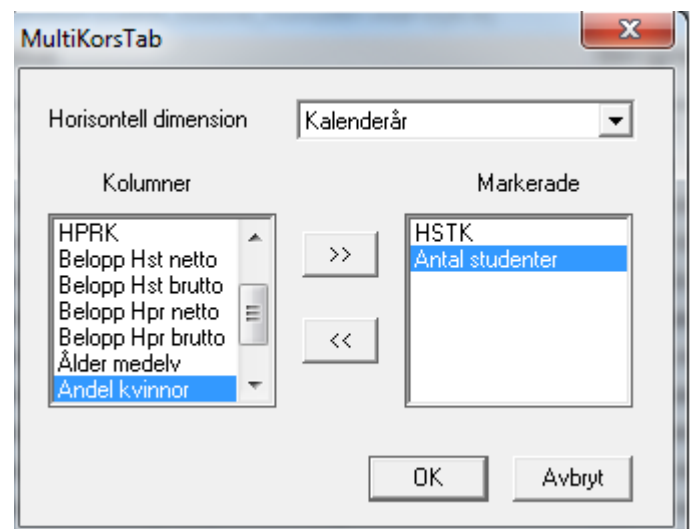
MultiKorsTab

x

Horisontell dimension

Kalenderår

Kolumner

HPRK
Belopp Hst netto
Belopp Hst brutto
Belopp Hpr netto
Belopp Hpr brutto
Ålder medelv
Andel kvinnor

>>

<<

Markerade

HSTK
Antal studenter

OK

Avbryt